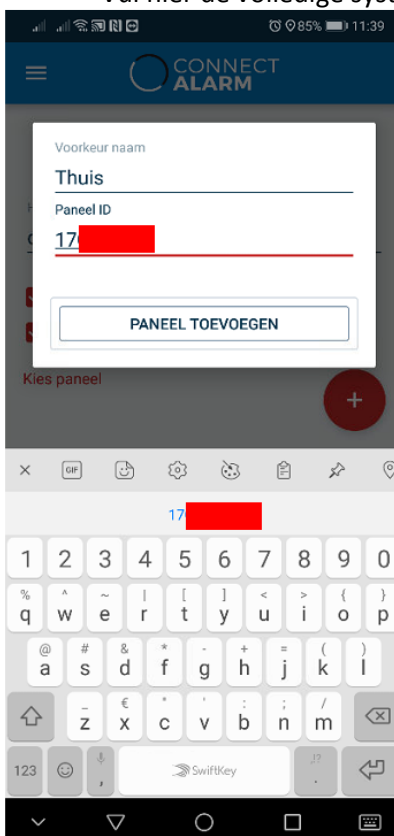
Vul hier de volledige syst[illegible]

85% 11:39

CONNECT ALARM

Voorkeur naam

Thuis

Paneel ID

17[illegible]

PANEEL TOEVOEGEN

Kies paneel

+

GIF

17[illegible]

1 2 3 4 5 6 7 8 9 0

% q ^ w ~ e | r [ t ] y < u > i { o } p

@ a # s & d * f - g + h = j ( k ) l

z € x " c ' v : b ; n / m

123 , SwiftKey .